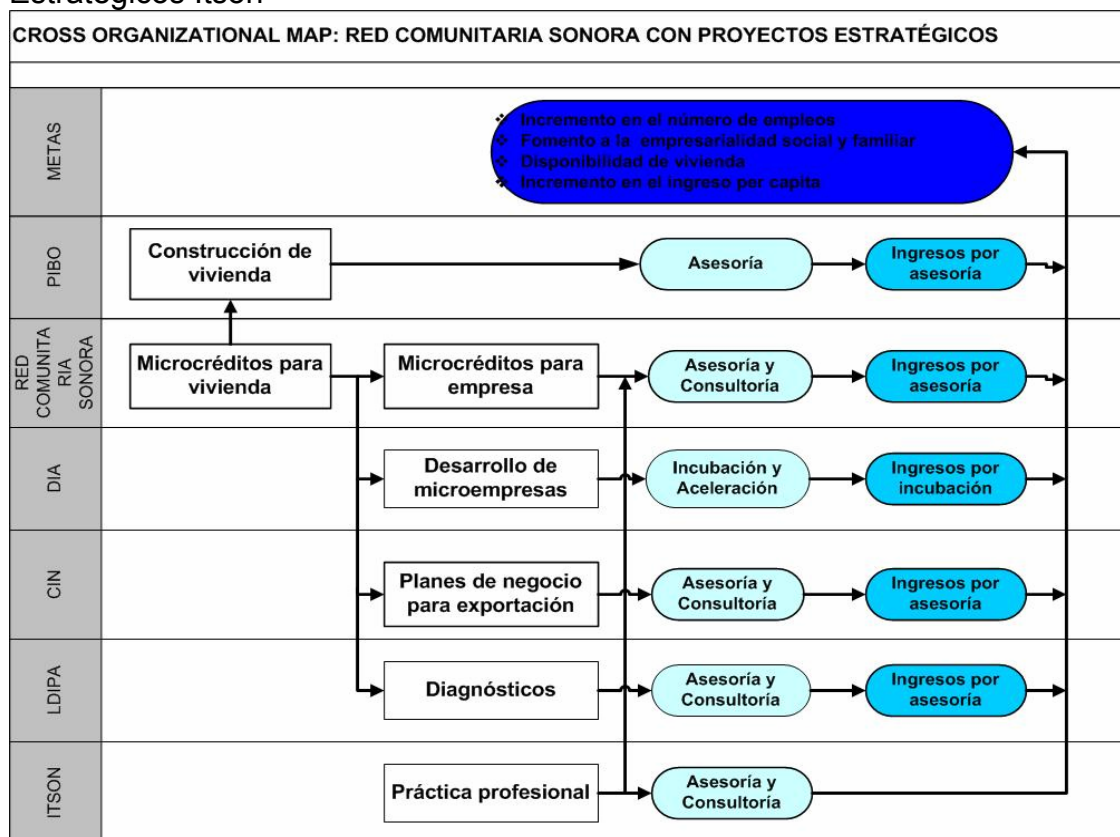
Estratégicos Itson

CROSS ORGANIZATIONAL MAP: RED COMUNITARIA SONORA CON PROYECTOS ESTRATÉGICOS

METAS

- Incremento en el número de empleos
- Fomento a la empresarialidad social y familiar
- Disponibilidad de vivienda
- Incremento en el ingreso per capita

PIBO

Construcción de vivienda

Asesoría

Ingresos por asesoría

RED COMUNITARIA SONORA

Microcréditos para vivienda

Microcréditos para empresa

Asesoría y Consultoría

Ingresos por asesoría

DIA

Desarrollo de microempresas

Incubación y Aceleración

Ingresos por incubación

CIN

Planes de negocio para exportación

Asesoría y Consultoría

Ingresos por asesoría

LDIPA

Diagnósticos

Asesoría y Consultoría

Ingresos por asesoría

ITSON

Práctica profesional

Asesoría y Consultoría